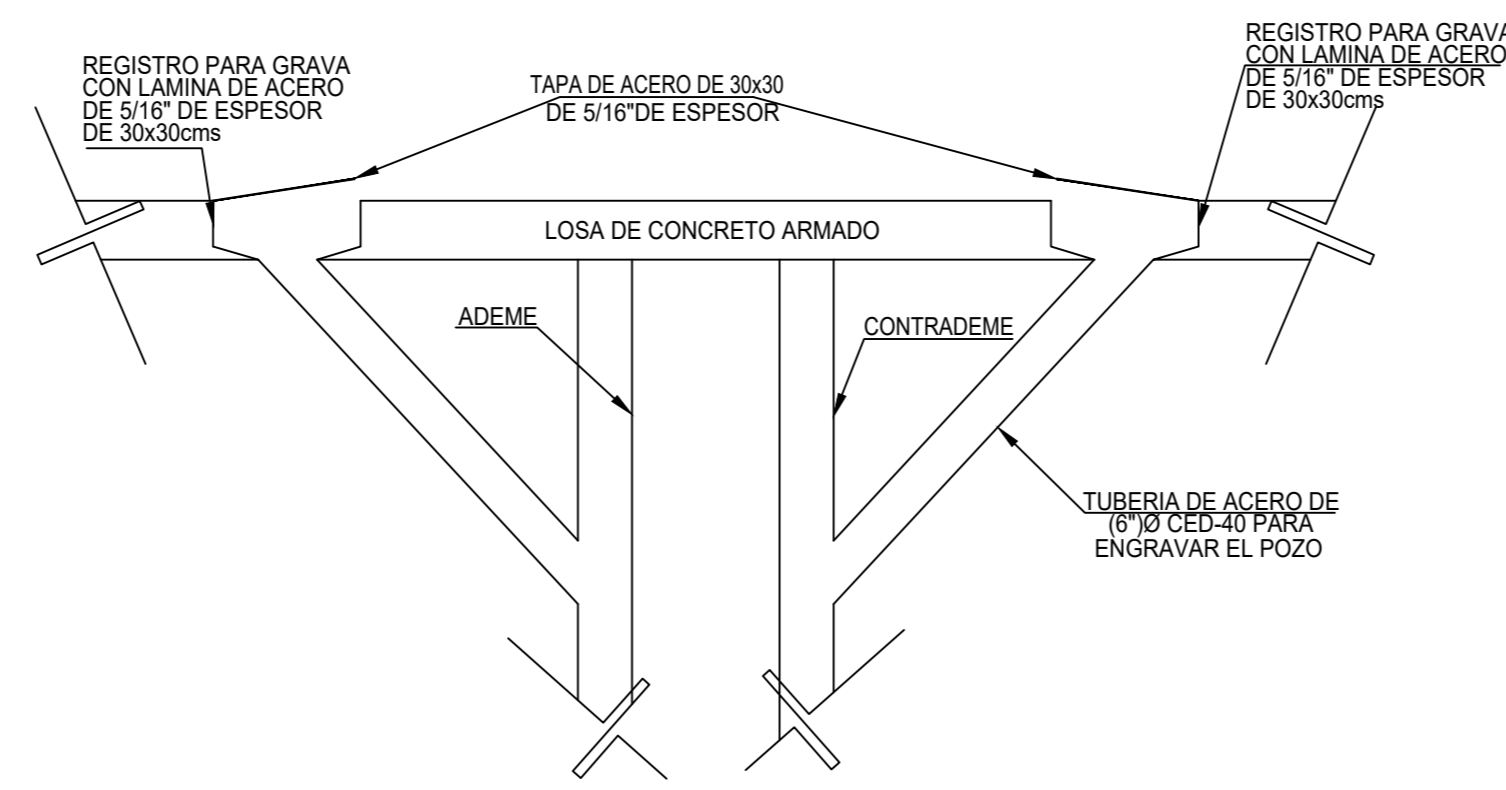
REGISTRO PARA GRAVA CON LAMINA DE ACERO DE 5/16" DE ESPESOR DE 30x30cms

TAPA DE ACERO DE 30x30 DE 5/16"DE ESPESOR

REGISTRO PARA GRAVA CON LAMINA DE ACERO DE 5/16" DE ESPESOR DE 30x30cms

LOSA DE CONCRETO ARMADO

ADEME

CONTRADEME

TUBERIA DE ACERO DE (6")Ø CED-40 PARA ENGRAVAR EL POZO